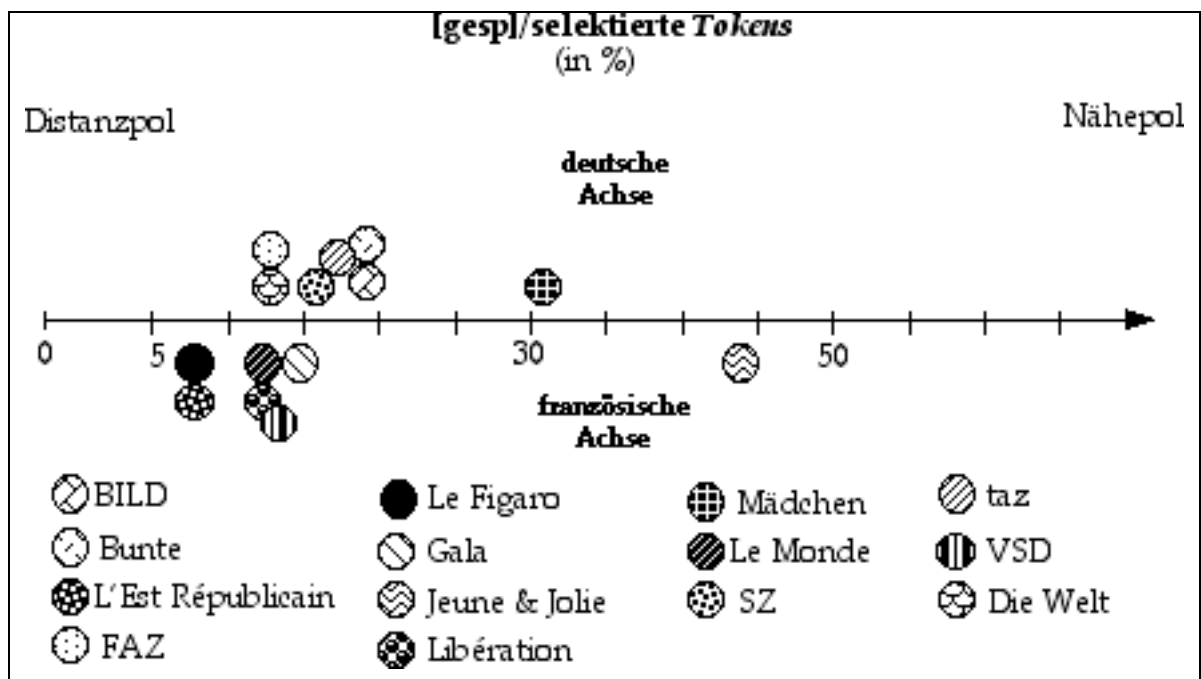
[gesp]/selektierte *Tokens*
(in %)

Distanzpol

Nähepol

deutsche Achse

0
5
30
50

französische Achse

BILD
Bunte
L'Est Républicain
FAZ

Le Figaro
Gala
Jeune & Jolie
Libération

Mädchen
Le Monde
SZ

taz
VSD
Die Welt